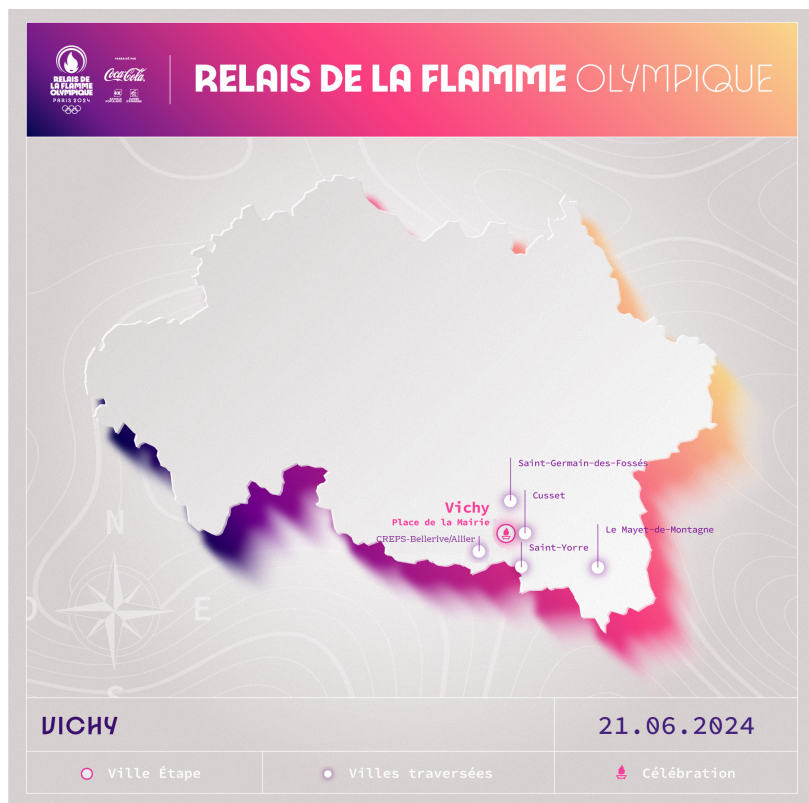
RELAIS DE LA FLAMME OLYMPIQUE PARIS 2024

PARRAINÉ PAR Coca-Cola

RELAIS DE LA FLAMME OLYMPIQUE

Saint-Germain-des-Fossés

Cusset

Vichy

Place de la Mairie

CREPS-Bellerive/Allier

Saint-Yorre

Le Mayet-de-Montagne

N

O

E

S

VICHY

21.06.2024

Ville Étape

Villes traversées

Célébration